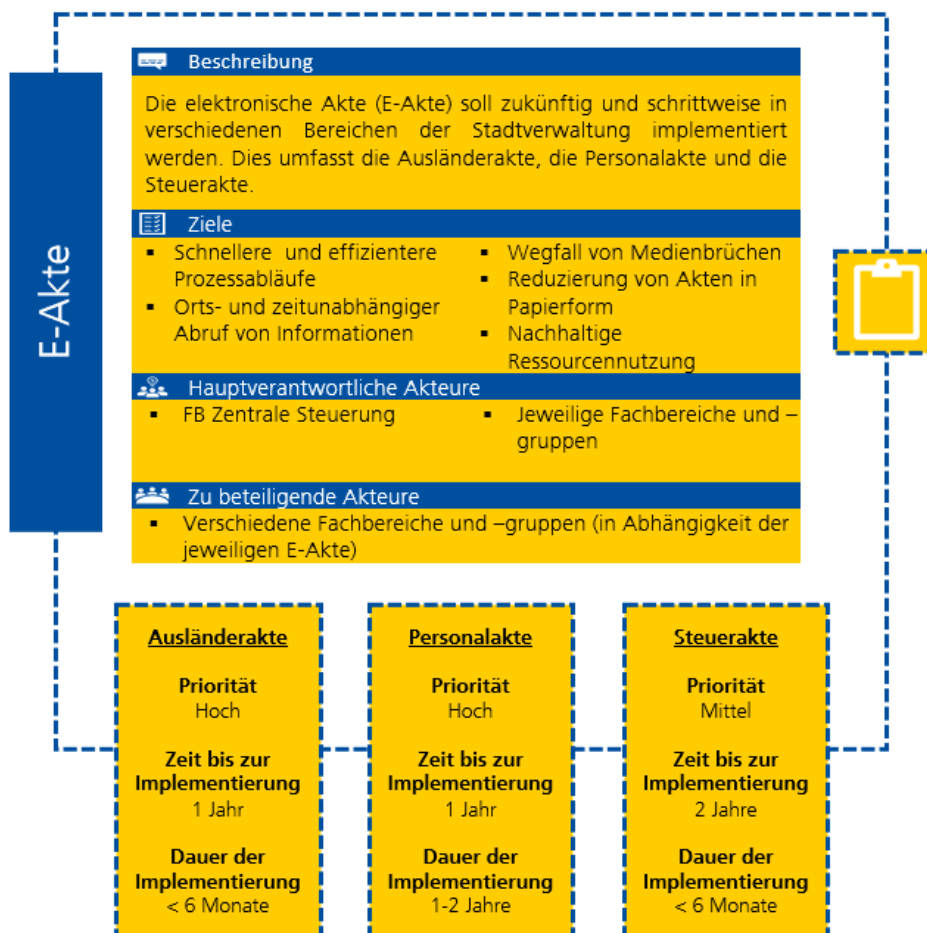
E-Akte

Beschreibung

Die elektronische Akte (E-Akte) soll zukünftig und schrittweise in verschiedenen Bereichen der Stadtverwaltung implementiert werden. Dies umfasst die Ausländerakte, die Personalakte und die Steuerakte.

Ziele

- Schnellere und effizientere Prozessabläufe
- Orts- und zeitunabhängiger Abruf von Informationen

- Wegfall von Medienbrüchen
- Reduzierung von Akten in Papierform
- Nachhaltige Ressourcennutzung

Hauptverantwortliche Akteure

- FB Zentrale Steuerung

- Jeweilige Fachbereiche und –gruppen

Zu beteiligende Akteure

- Verschiedene Fachbereiche und –gruppen (in Abhängigkeit der jeweiligen E-Akte)

Ausländerakte

Priorität
Hoch

Zeit bis zur Implementierung
1 Jahr

Dauer der Implementierung
< 6 Monate

Personalakte

Priorität
Hoch

Zeit bis zur Implementierung
1 Jahr

Dauer der Implementierung
1-2 Jahre

Steuerakte

Priorität
Mittel

Zeit bis zur Implementierung
2 Jahre

Dauer der Implementierung
< 6 Monate